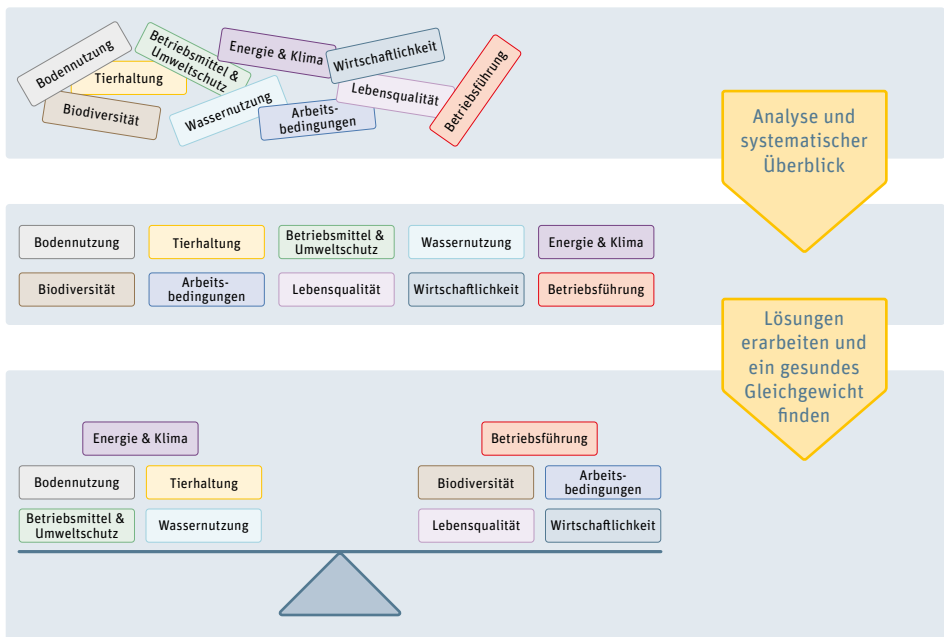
Bodennutzung
Betriebsmittel & Umweltschutz
Energie & Klima
Wirtschaftlichkeit
Betriebsführung
Tierhaltung
Biodiversität
Wassernutzung
Arbeitsbedingungen
Lebensqualität

Analyse und systematischer Überblick

Bodennutzung
Tierhaltung
Betriebsmittel & Umweltschutz
Wassernutzung
Energie & Klima
Biodiversität
Arbeitsbedingungen
Lebensqualität
Wirtschaftlichkeit
Betriebsführung

Lösungen erarbeiten und ein gesundes Gleichgewicht finden

Energie & Klima
Bodennutzung
Tierhaltung
Betriebsmittel & Umweltschutz
Wassernutzung

Betriebsführung
Biodiversität
Arbeitsbedingungen
Lebensqualität
Wirtschaftlichkeit